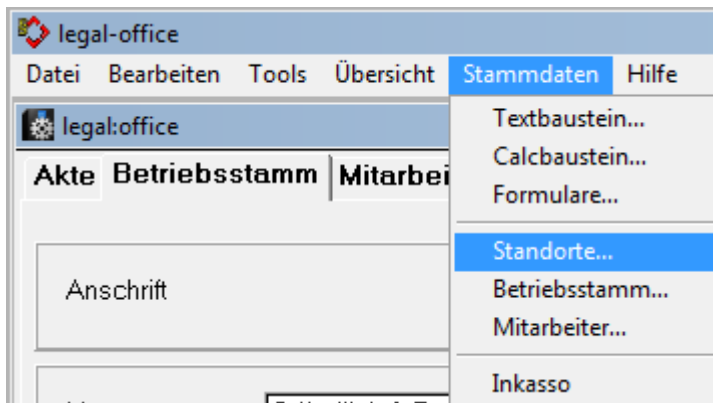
legal-office

Datei Bearbeiten Tools Übersicht Stammdaten Hilfe

legal:office

Akte Betriebsstamm Mitarbei

Anschrift

Textbaustein...
Calcbaustein...
Formulare...
Standorte...
Betriebsstamm...
Mitarbeiter...
Inkasso